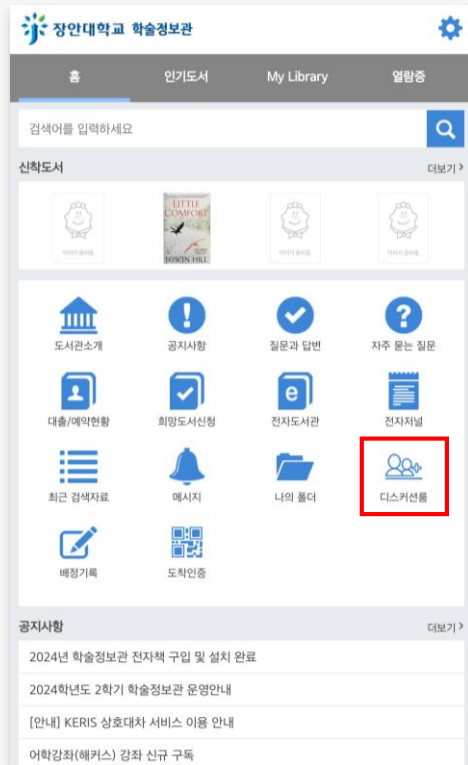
장안대학교 학술정보관

홈 | 인기도서 | My Library | 열람증

검색어를 입력하세요

신착도서
더보기 >

이미지 준비중

LITTLE COMFORT EDWIN HILL

이미지 준비중

이미지 준비중

도서관소개
공지사항
질문과 답변
자주 묻는 질문
대출/예약현황
희망도서신청
전자도서관
전자저널
최근 검색자료
메시지
나의 폴더
디스커션룸
배정기록
도착인증

공지사항
더보기 >

2024년 학술정보관 전자책 구입 및 설치 완료

2024학년도 2학기 학술정보관 운영안내

[안내] KERIS 상호대차 서비스 이용 안내

어학강좌(해커스) 강좌 신규 구독